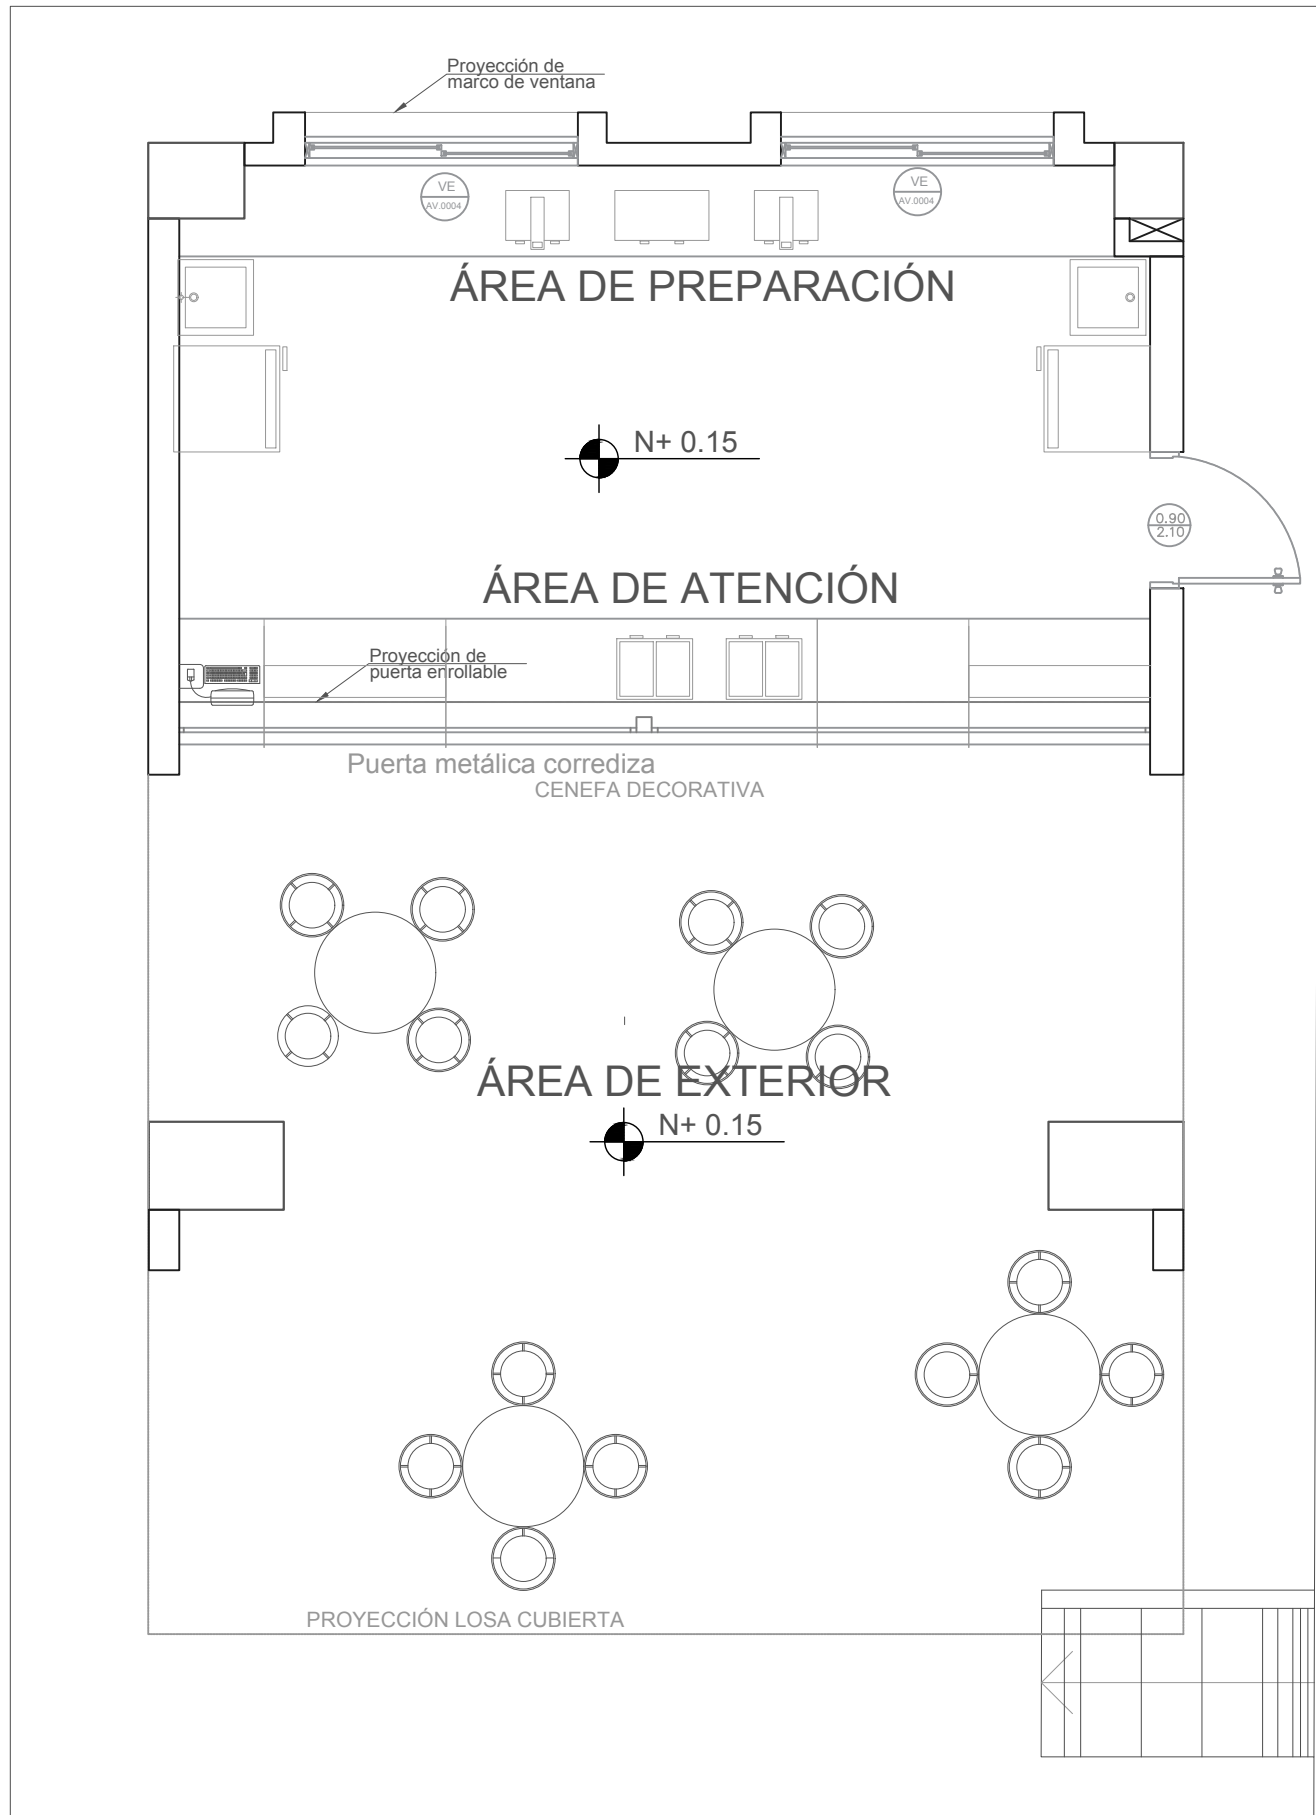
Proyección de marco de ventana

VE
AV.0004

VE
AV.0004

ÁREA DE PREPARACIÓN

N+ 0.15

0.90
2.10

ÁREA DE ATENCIÓN

Proyección de puerta enrollable

Puerta metálica corrediza

CENEFA DECORATIVA

ÁREA DE EXTERIOR

N+ 0.15

PROYECCIÓN LOSA CUBIERTA